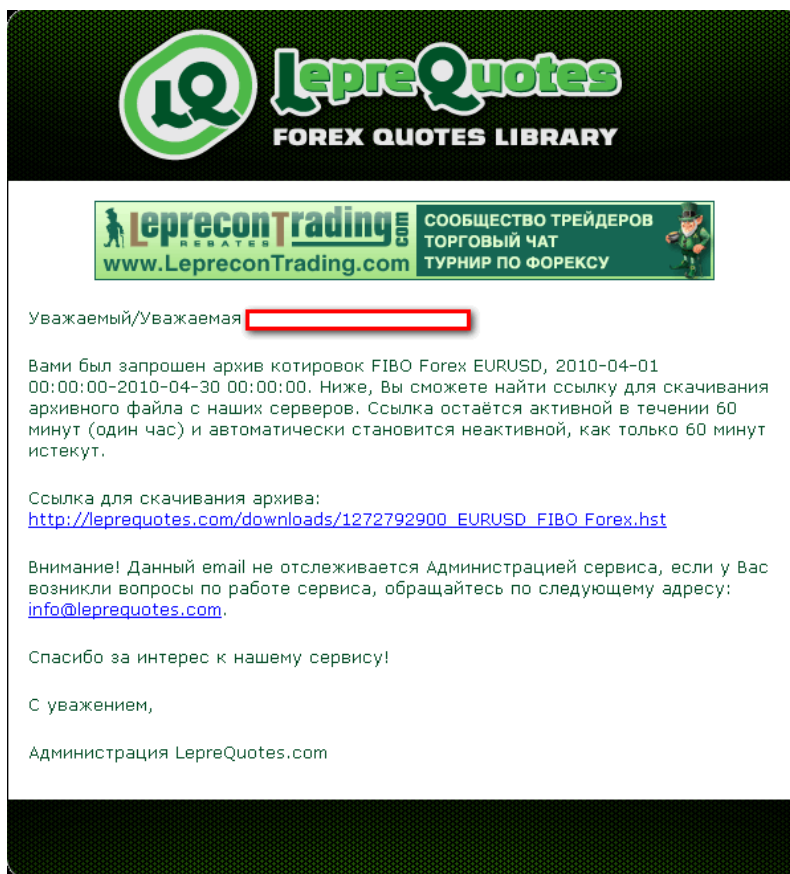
LQ LepreQuotes
FOREX QUOTES LIBRARY

LepreconTrading.com REBATES
www.LepreconTrading.com
СООБЩЕСТВО ТРЕЙДЕРОВ
ТОРГОВЫЙ ЧАТ
ТУРНИР ПО ФОРЕКСУ

Уважаемый/Уважаемая

Вами был запрошен архив котировок FIBO Forex EURUSD, 2010-04-01 00:00:00-2010-04-30 00:00:00. Ниже, Вы сможете найти ссылку для скачивания архивного файла с наших серверов. Ссылка остаётся активной в течении 60 минут (один час) и автоматически становится неактивной, как только 60 минут истекут.

Ссылка для скачивания архива:
http://leprequotes.com/downloads/1272792900_EURUSD_FIBO Forex.hst

Внимание! Данный email не отслеживается Администрацией сервиса, если у Вас возникли вопросы по работе сервиса, обращайтесь по следующему адресу: info@leprequotes.com.

Спасибо за интерес к нашему сервису!

С уважением,

Администрация LepreQuotes.com